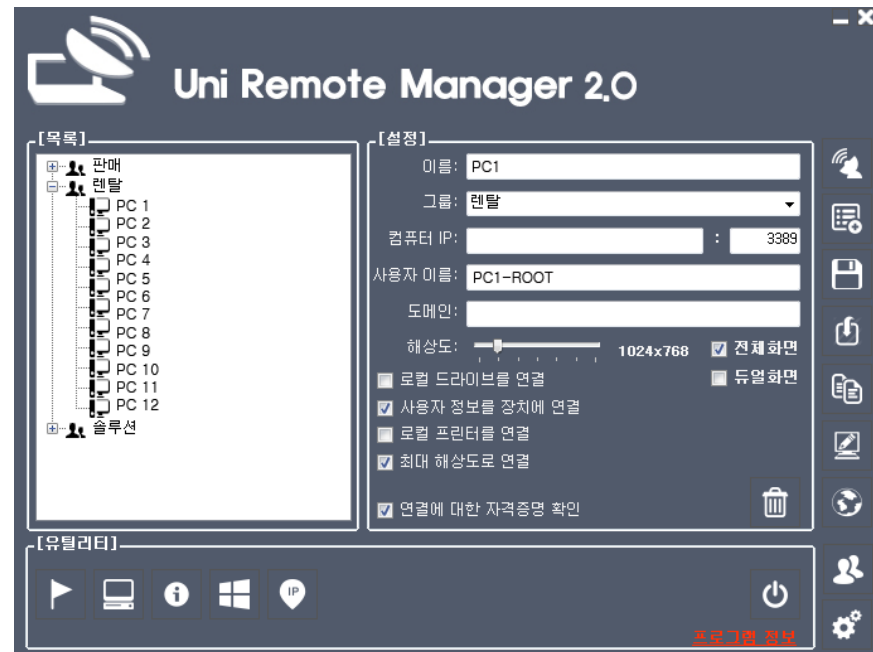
Uni Remote Manager 2.0

[목록]
판매
렌탈
PC 1
PC 2
PC 3
PC 4
PC 5
PC 6
PC 7
PC 8
PC 9
PC 10
PC 11
PC 12
솔루션

[설정]
이름: PC1
그룹: 렌탈
컴퓨터 IP: : 3389
사용자 이름: PC1-ROOT
도메인:
해상도: 1024x768
전체화면
듀얼화면
로컬 드라이브를 연결
사용자 정보를 장치에 연결
로컬 프린터를 연결
최대 해상도로 연결
연결에 대한 자격증명 확인

[유틸리티]
IP
프로그램 정보